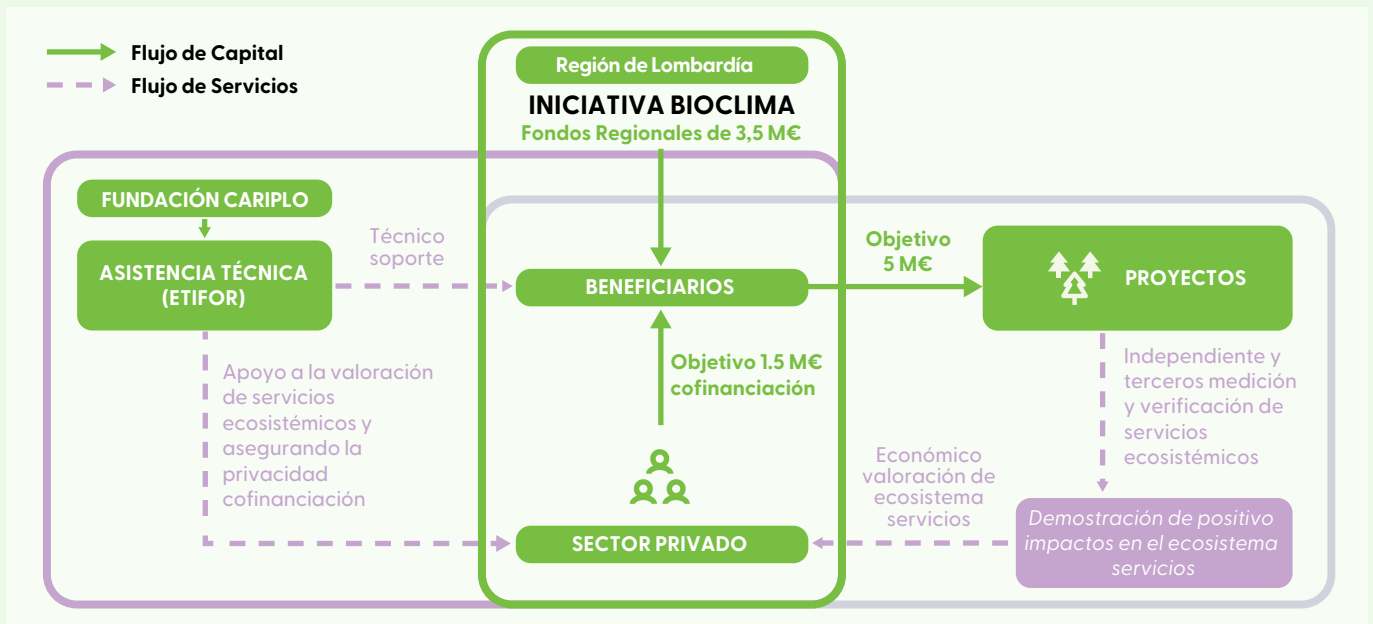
Flujo de Capital
Flujo de Servicios

Región de Lombardía
INICIATIVA BIOCLIMA
Fondos Regionales de 3,5 M€

FUNDACIÓN CARIPLO

ASISTENCIA TÉCNICA (ETIFOR)

Técnico soporte

BENEFICIARIOS

Objetivo 5 M€

PROYECTOS

Apoyo a la valoración de servicios ecosistémicos y asegurando la privacidad cofinanciación

Objetivo 1.5 M€ cofinanciación

Independiente y terceros medición y verificación de servicios ecosistémicos

Económico valoración de ecosistema servicios

Demostración de positivo impactos en el ecosistema servicios

SECTOR PRIVADO